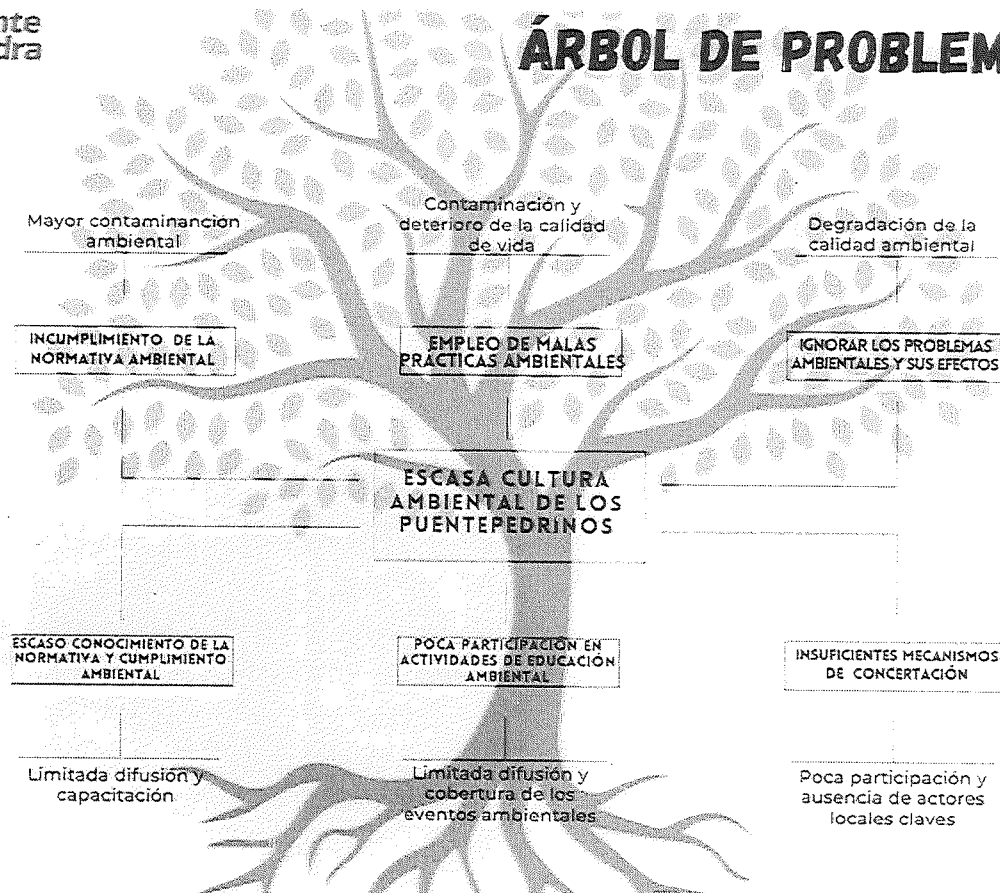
nte
dra

ÁRBOL DE PROBLEM

Contaminación y deterioro de la calidad de vida

Mayor contaminancion ambiental

Degradación de la calidad ambiental

INCUMPLIMIENTO DE LA NORMATIVA AMBIENTAL

EMPLEO DE MALAS PRÁCTICAS AMBIENTALES

IGNORAR LOS PROBLEMAS AMBIENTALES Y SUS EFECTOS

ESCASA CULTURA AMBIENTAL DE LOS PUENTEPEDRINOS

ESCASO CONOCIMIENTO DE LA NORMATIVA Y CUMPLIMIENTO AMBIENTAL

POCA PARTICIPACIÓN EN ACTIVIDADES DE EDUCACIÓN AMBIENTAL

INSUFICIENTES MECANISMOS DE CONCERTACIÓN

Limitada difusión y capacitación

Limitada difusión y cobertura de los eventos ambientales

Poca participación y ausencia de actores locales claves